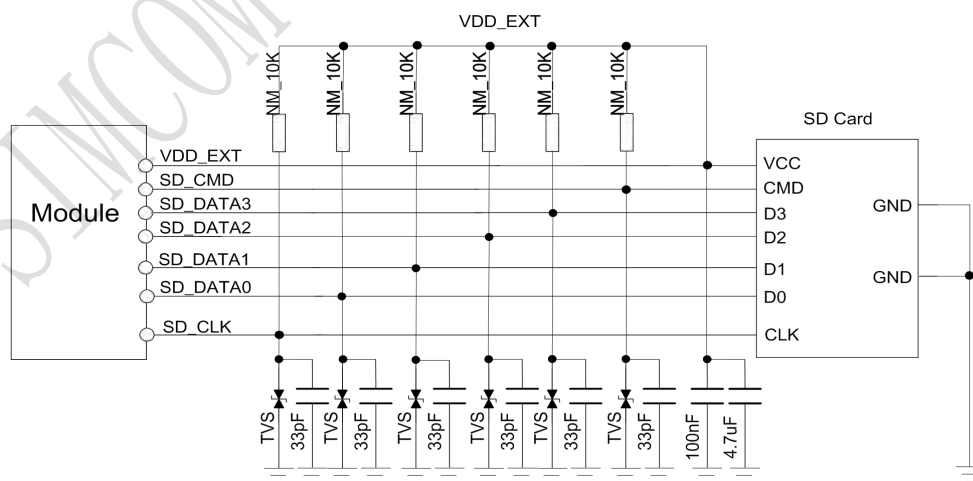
SIMCOM

VDD_EXT

NM_10K NM_10K NM_10K NM_10K NM_10K NM_10K

SD Card

Module

VDD_EXT
SD_CMD
SD_DATA3
SD_DATA2
SD_DATA1
SD_DATA0
SD_CLK

VCC
CMD
D3
D2
D1
D0
CLK

GND
GND

TVS 33pF TVS 33pF TVS 33pF TVS 33pF TVS 33pF TVS 33pF 100nF 4.7uF